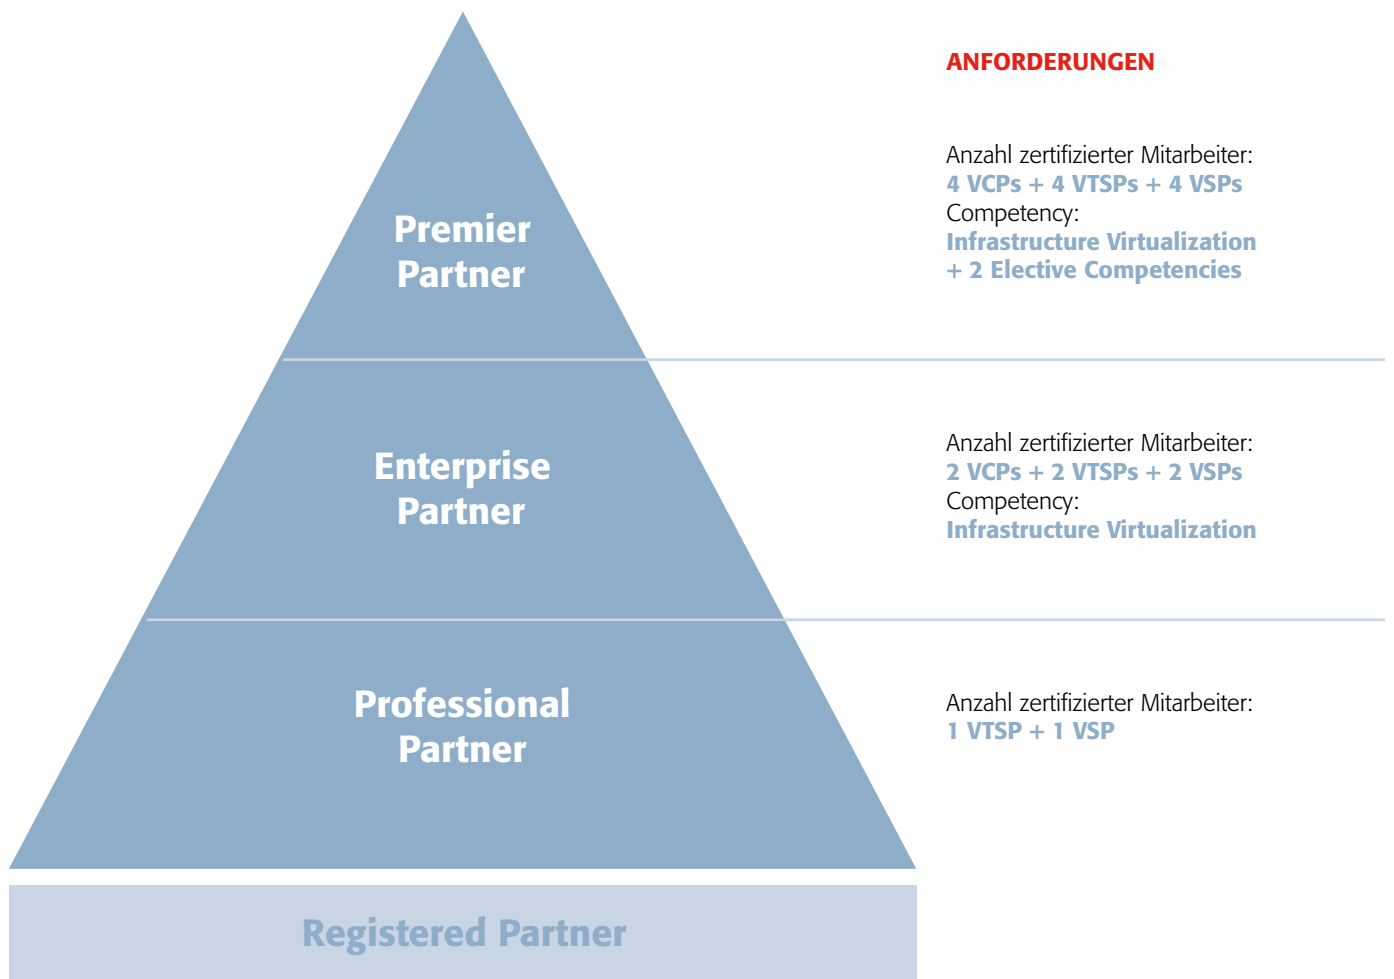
ANFORDERUNGEN

Premier Partner

Anzahl zertifizierter Mitarbeiter:
4 VCPs + 4 VTSPs + 4 VSPs
Competency:
Infrastructure Virtualization
+ 2 Elective Competencies

Enterprise Partner

Anzahl zertifizierter Mitarbeiter:
2 VCPs + 2 VTSPs + 2 VSPs
Competency:
Infrastructure Virtualization

Professional Partner

Anzahl zertifizierter Mitarbeiter:
1 VTSP + 1 VSP

Registered Partner